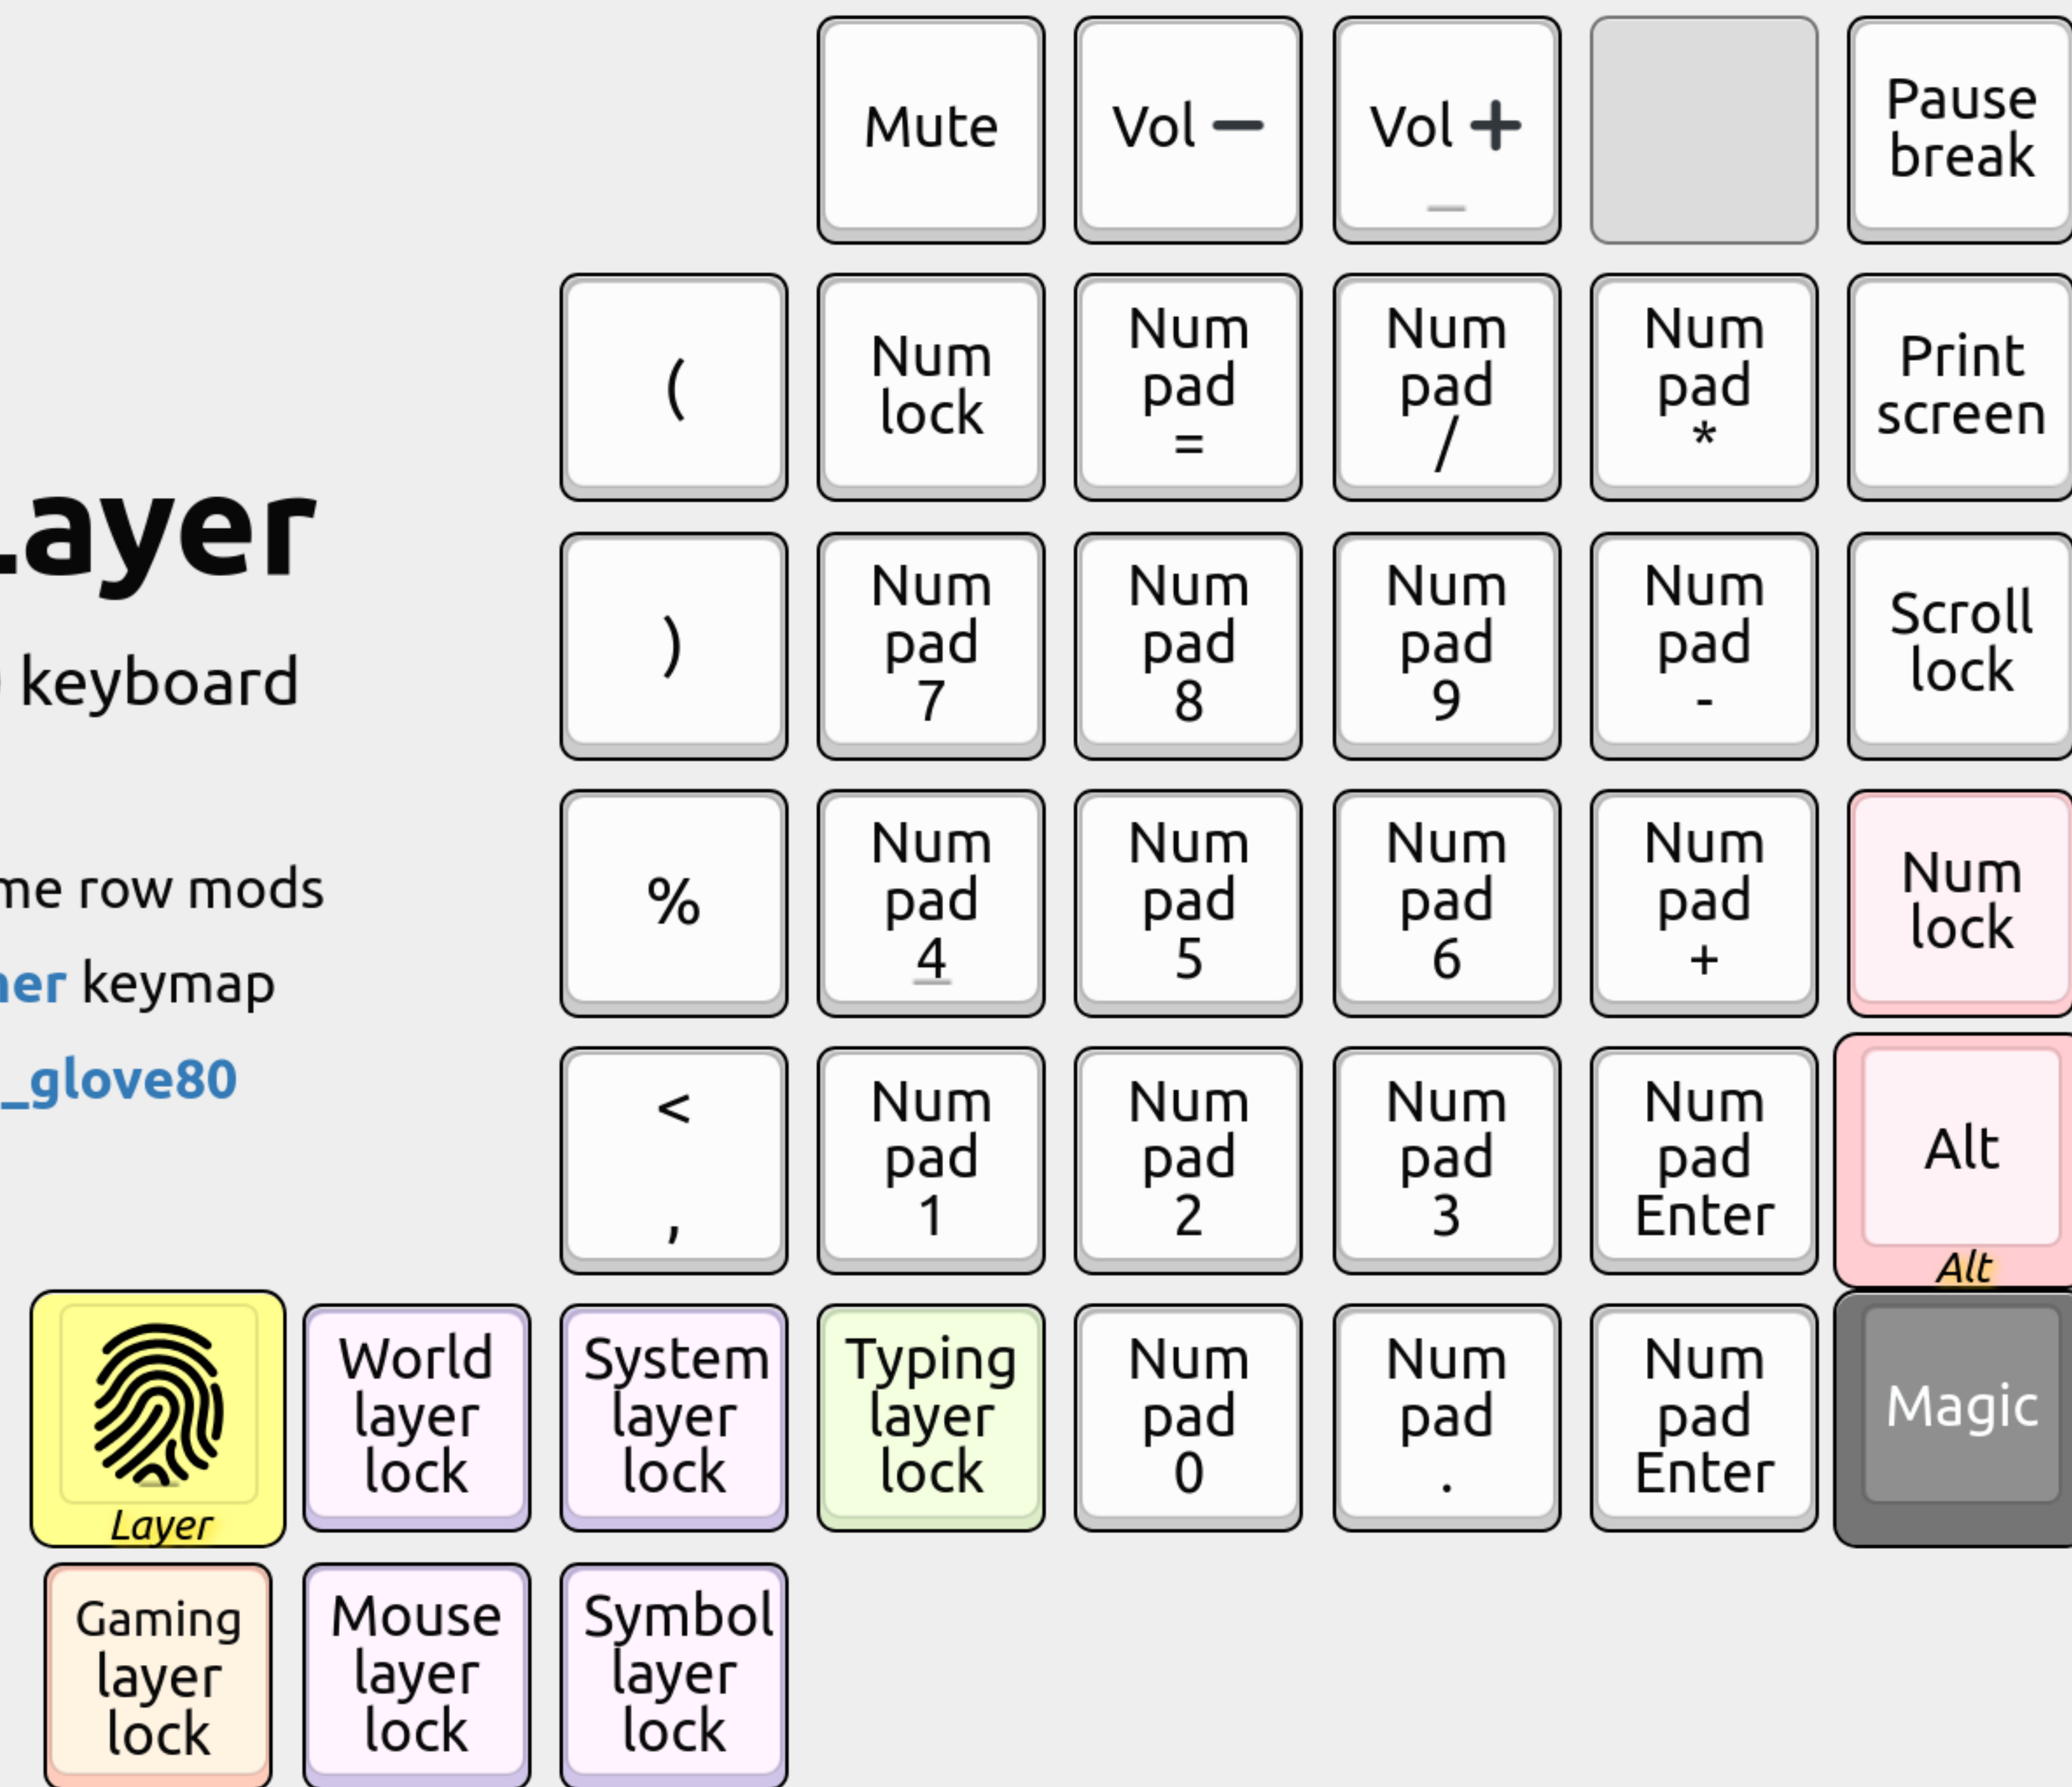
Mute
Vol −
Vol +
Pause break

(
Num lock
Num pad =
Num pad /
Num pad *
Print screen

ayer
keyboard

)
Num pad 7
Num pad 8
Num pad 9
Num pad -
Scroll lock

me row mods
%
Num pad 4
Num pad 5
Num pad 6
Num pad +
Num lock

er keymap
_glove80
<
,
Num pad 1
Num pad 2
Num pad 3
Num pad Enter
Alt
Alt

Layer
World layer lock
System layer lock
Typing layer lock
Num pad 0
Num pad .
Num pad Enter
Magic

Gaming layer lock
Mouse layer lock
Symbol layer lock